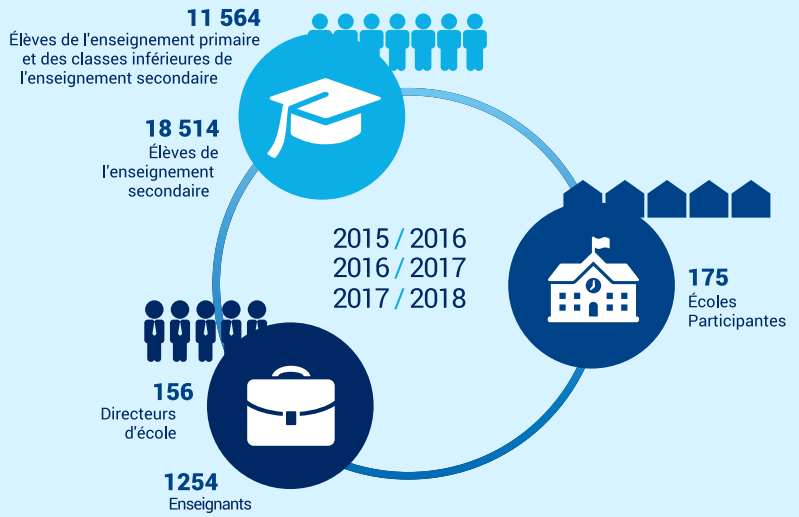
11 564
Élèves de l'enseignement primaire et des classes inférieures de l'enseignement secondaire

18 514
Élèves de l'enseignement secondaire

2015 / 2016
2016 / 2017
2017 / 2018

175
Écoles Participantes

156
Directeurs d'école

1254
Enseignants